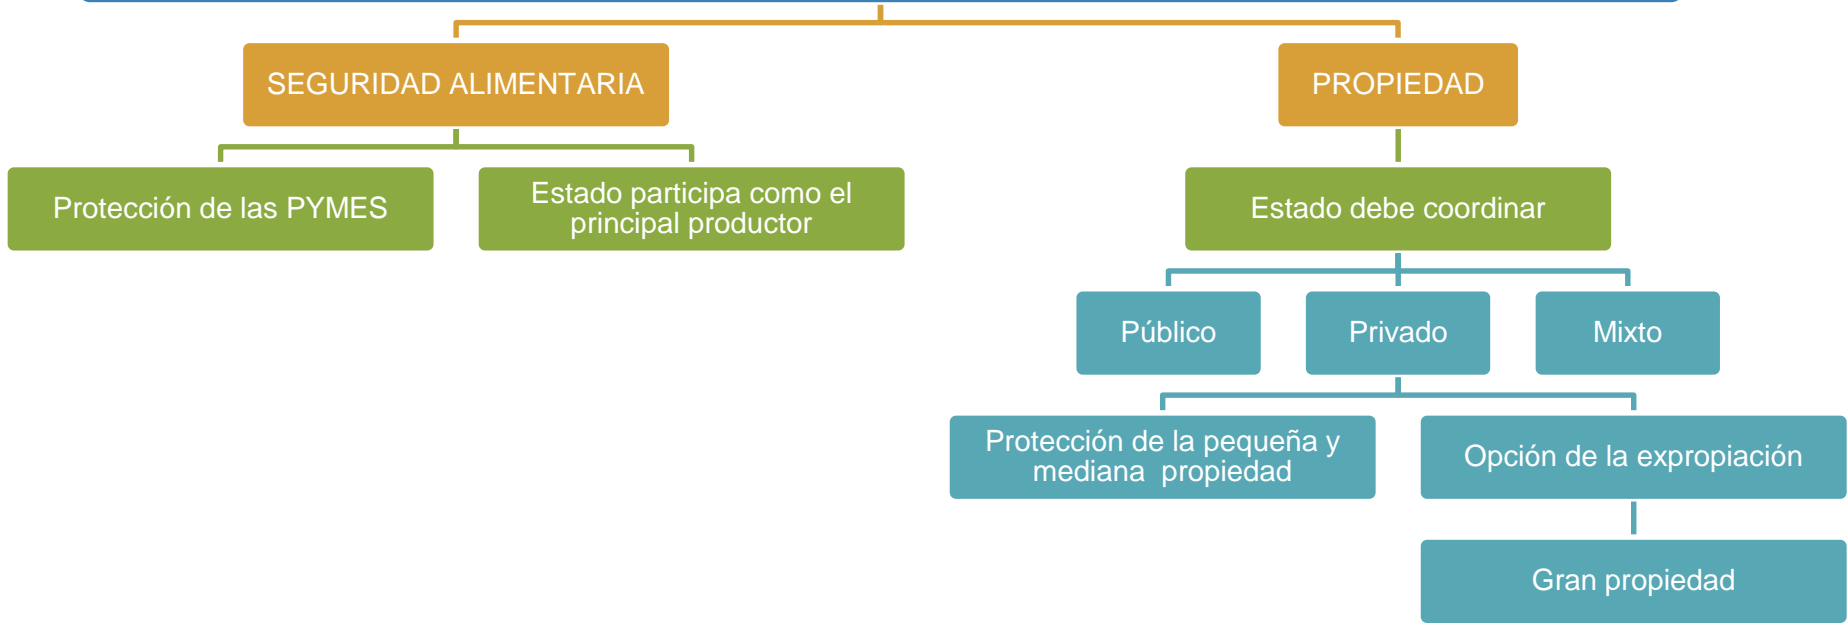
SEGURIDAD ALIMENTARIA

PROPIEDAD

Protección de las PYMES

Estado participa como el principal productor

Estado debe coordinar

Público

Privado

Mixto

Protección de la pequeña y mediana propiedad

Opción de la expropiación

Gran propiedad